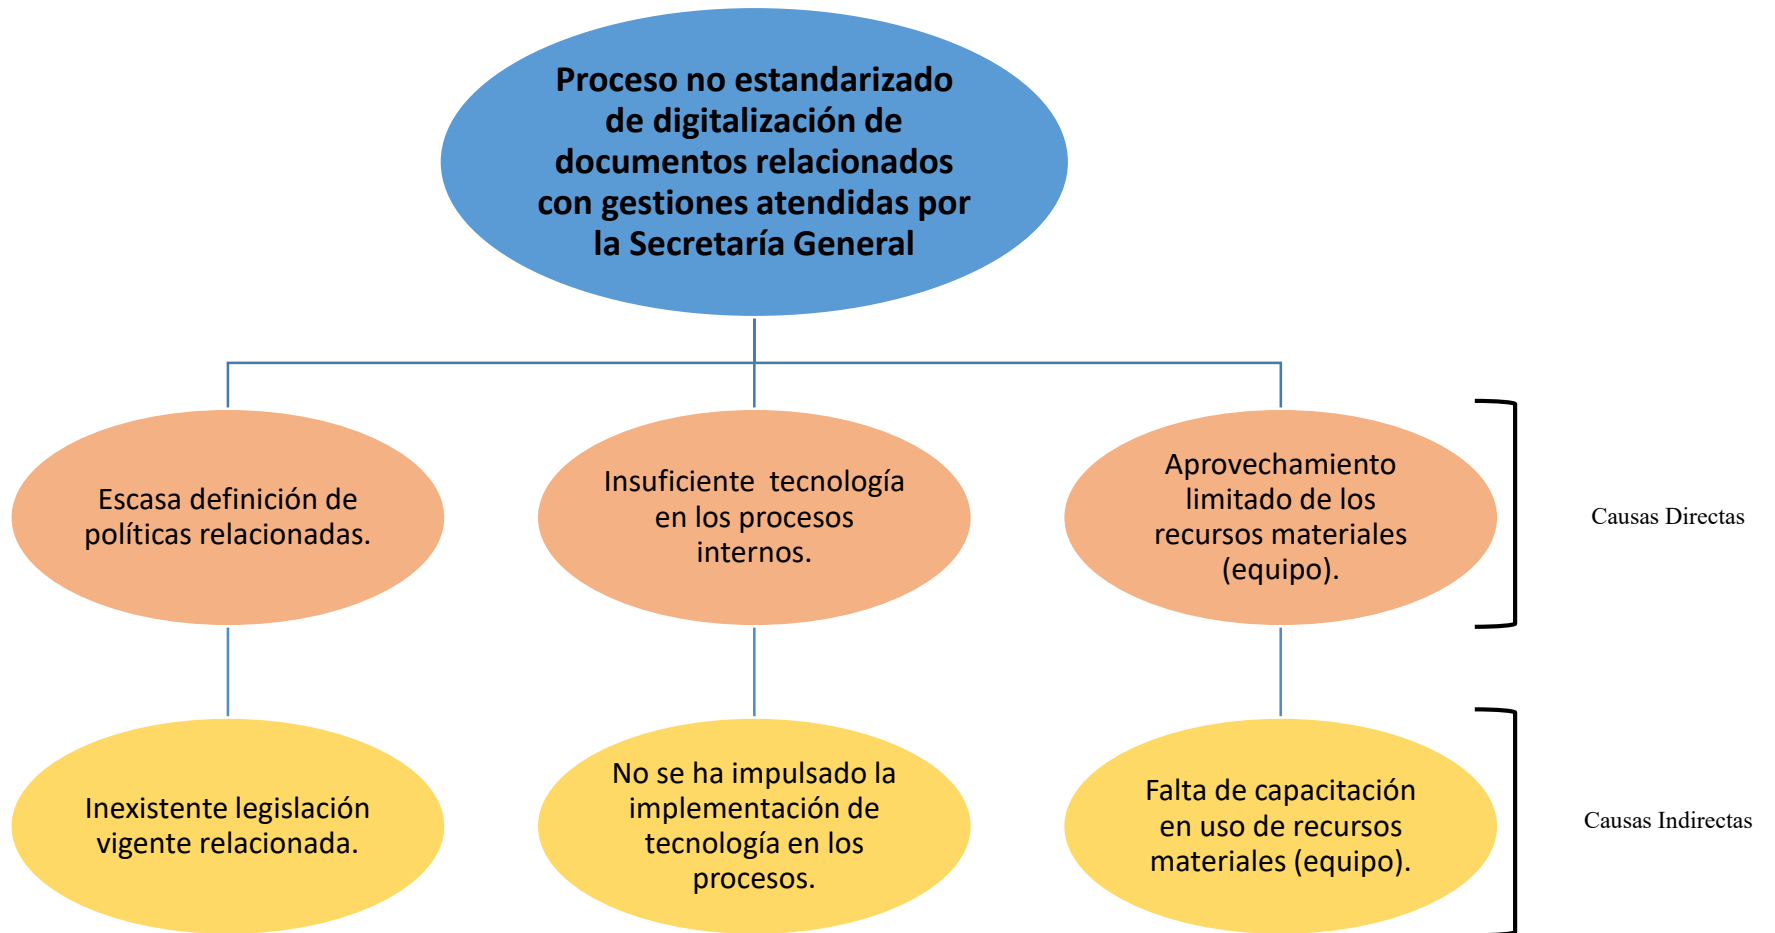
Proceso no estandarizado de digitalización de documentos relacionados con gestiones atendidas por la Secretaría General

Escasa definición de políticas relacionadas.

Insuficiente tecnología en los procesos internos.

Aprovechamiento limitado de los recursos materiales (equipo).

Causas Directas

Inexistente legislación vigente relacionada.

No se ha impulsado la implementación de tecnología en los procesos.

Falta de capacitación en uso de recursos materiales (equipo).

Causas Indirectas